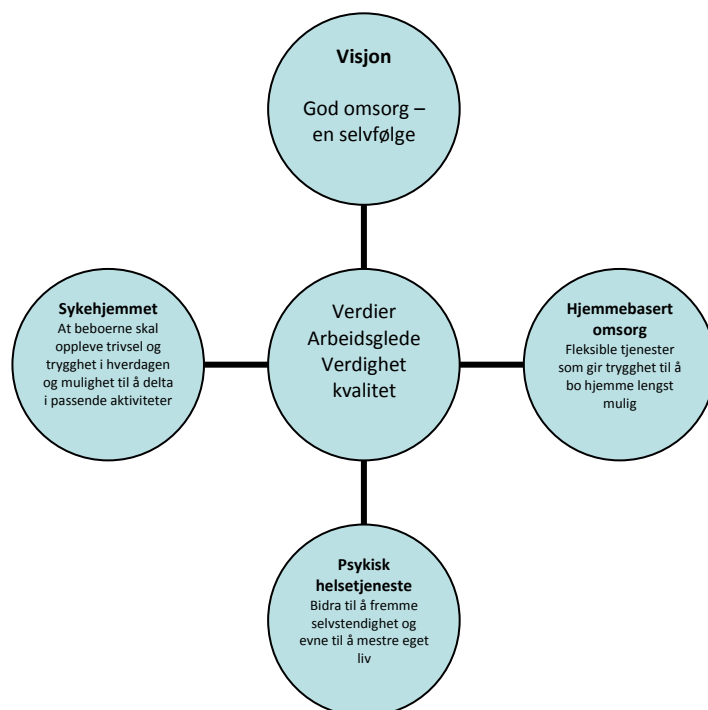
Visjon

God omsorg – en selvfølge

Sykehjemmet
At beboerne skal oppleve trivsel og trygghet i hverdagen og mulighet til å delta i passende aktiviteter

Verdier
Arbeidsglede
Verdighet
kvalitet

Hjemmebasert omsorg
Fleksible tjenester som gir trygghet til å bo hjemme lengst mulig

Psykisk helsetjeneste
Bidra til å fremme selvstendighet og evne til å mestre eget liv